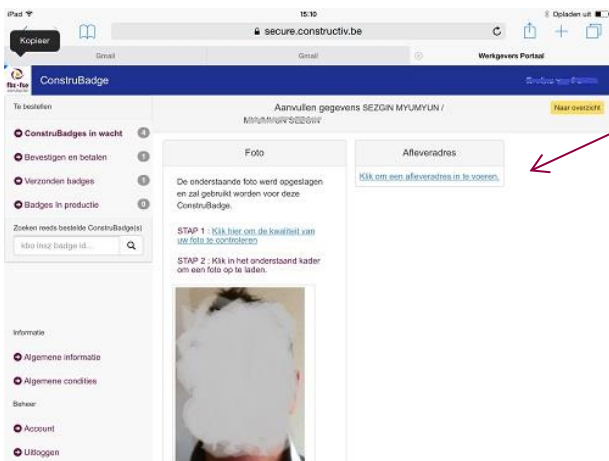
iPad 15:10 Opladen uit

Kopieer

secure.constructiv.be

Gmail | Gmail | Werkgevers Portaal

ConstruBadge

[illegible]

Te bestellen

ConstruBadges in wacht 4

Bevestigen en betalen 1

Verzonden badges 1

Badges in productie 0

Zoeken reeds bestelde ConstruBadge(s)

kbo insz badge id...

Informatie

Algemene informatie

Algemene condities

Beheer

Account

Uitloggen

Aanvullen gegevens SEZGIN MYUMYUN / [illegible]

Naar overzicht

Foto

De onderstaande foto werd opgeslagen en zal gebruikt worden voor deze ConstruBadge.

STAP 1 : Klik hier om de kwaliteit van uw foto te controleren

STAP 2 : Klik in het onderstaande kader om een foto op te laden.

Afleveradres

Klik om een afleveradres in te voeren.